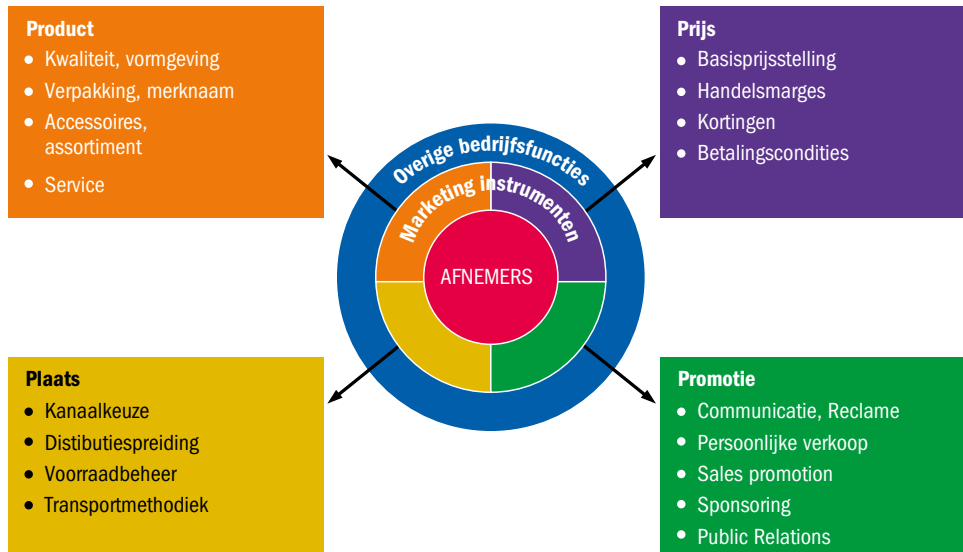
**Product**
- Kwaliteit, vormgeving
- Verpakking, merknaam
- Accessoires, assortiment
- Service

**Prijs**
- Basisprijsstelling
- Handelsmarges
- Kortingen
- Betalingscondities

Overige bedrijfsfuncties

Marketing instrumenten

AFNEMERS

**Plaats**
- Kanaalkeuze
- Distibutiespreiding
- Voorraadbeheer
- Transportmethodiek

**Promotie**
- Communicatie, Reclame
- Persoonlijke verkoop
- Sales promotion
- Sponsoring
- Public Relations